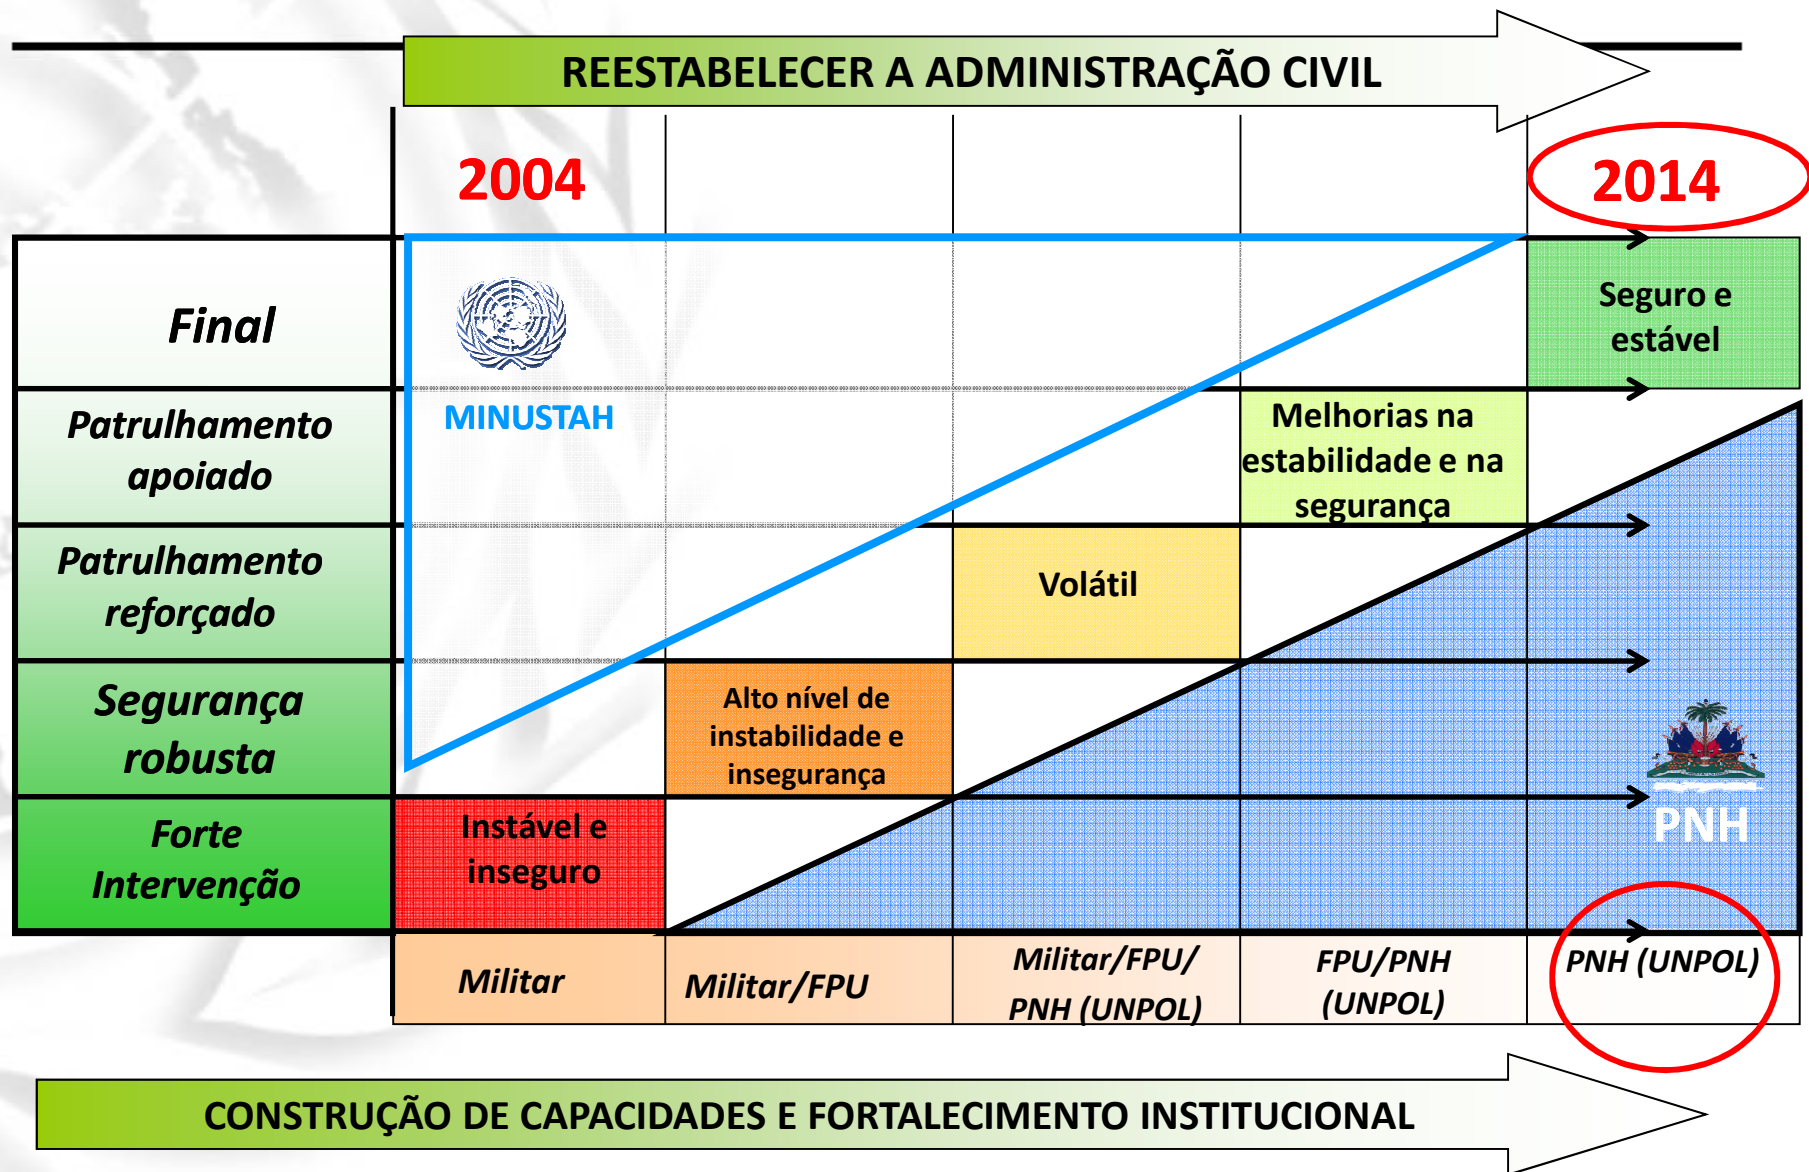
REESTABELECER A ADMINISTRAÇÃO CIVIL

2004

2014

Final

Patrulhamento apoiado

Patrulhamento reforçado

Segurança robusta

Forte Intervenção

MINUSTAH

Seguro e estável

Melhorias na estabilidade e na segurança

Volátil

Alto nível de instabilidade e insegurança

Instável e inseguro

PNH

Militar

Militar/FPU

Militar/FPU/ PNH (UNPOL)

FPU/PNH (UNPOL)

PNH (UNPOL)

CONSTRUÇÃO DE CAPACIDADES E FORTALECIMENTO INSTITUCIONAL